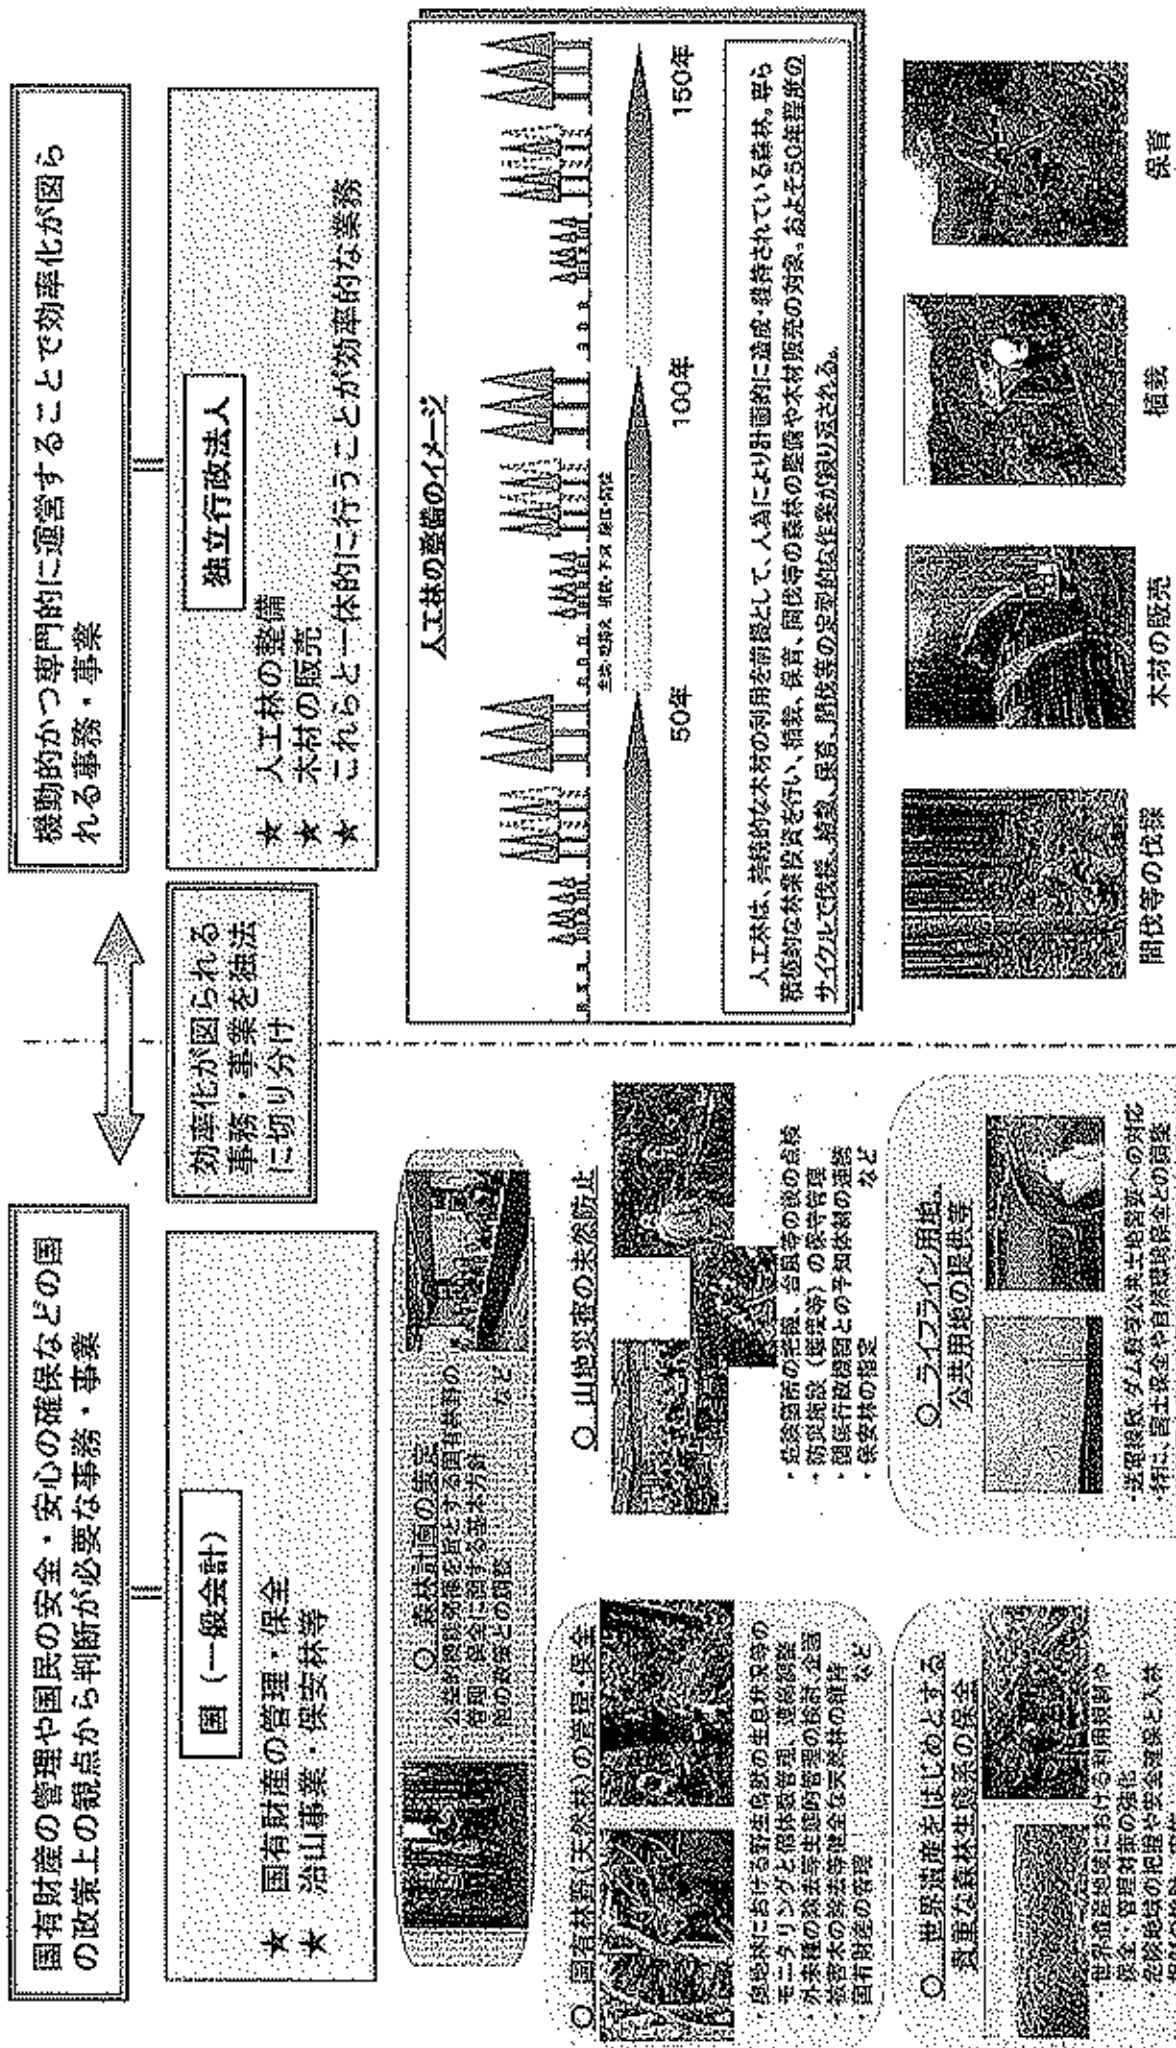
国有財産の管理や国民の安全・安心の確保などの国の政策上の観点から判断が必要な事務・事業

国（一般会計）

★ 国有財産の管理・保全
★ 治山事業・保安林等

効率化が図られる事務・事業を独法に切り分け

機動的かつ専門的に運営することで効率化が図られる事務・事業

独立行政法人

★ 人工林の整備
★ 木材の販売
★ これらと一体的に行うことが効率的な業務

○ 国有林野（天然林）の管理・保全

・保護林における野生動植物の生息状況等のモニタリングと保護林管理、巡視等
・希少種の保護等生態系管理の検討・実施
・貴重木の保護等健全な天然林の維持
・国有財産の管理　など

○ 森林計画の策定

公益的機能を発揮する国有林野の管理・保全に関する基本方針
他の施策との調整　など

○ 山地災害の未然防止

・治山施設の整備、治山等の施設の点検
・防災施設（保安林等）の保守管理
・関係行政機関との予知体制の連携
・保安林の指定　など

○ 世界遺産をはじめとする貴重な森林生態系の保全

・世界遺産地域における利用規制や保全・管理対策の強化
・希少種等の把握や保全対策と入林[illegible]

○ ライフライン用地、公共用地の提供等

・送電線鉄、ダム等公共土地需要への対応
・特に、国土保全や自然環境保全との調整

人工林の整備のイメージ

植栽 下刈り 除伐・間伐 主伐

50年

100年

150年

人工林は、持続的な木材の利用を前提として、人為により計画的に造成・維持されている森林。早ら段階的な林業投資を行い、植栽、保育、間伐等の森林の整備や木材販売の対象。おおよそ50年程度のサイクルで伐採、植栽、保育、間伐等の安定的な作業が繰り返される。

間伐等の伐採

木材の販売

植栽

保育